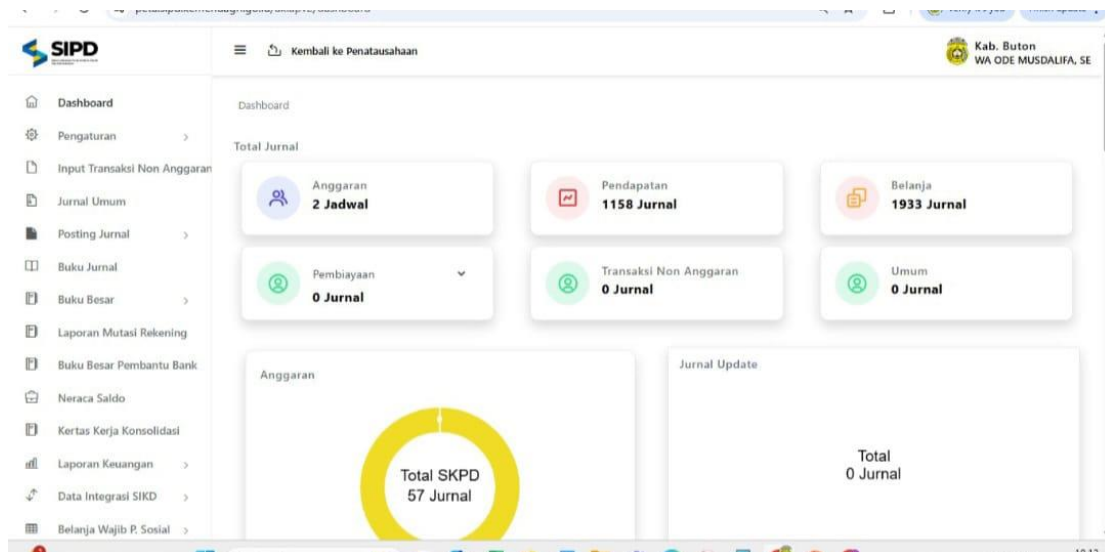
SIPD

Kembali ke Penatausahaan

Kab. Buton
WA ODE MUSDALIFA, SE

Dashboard
Pengaturan
Input Transaksi Non Anggaran
Jurnal Umum
Posting Jurnal
Buku Jurnal
Buku Besar
Laporan Mutasi Rekening
Buku Besar Pembantu Bank
Neraca Saldo
Kertas Kerja Konsolidasi
Laporan Keuangan
Data Integrasi SIKD
Belanja Wajib P. Sosial

Dashboard

Total Jurnal

Anggaran
2 Jadwal

Pendapatan
1158 Jurnal

Belanja
1933 Jurnal

Pembiayaan
0 Jurnal

Transaksi Non Anggaran
0 Jurnal

Umum
0 Jurnal

Anggaran

Total SKPD
57 Jurnal

Jurnal Update

Total
0 Jurnal